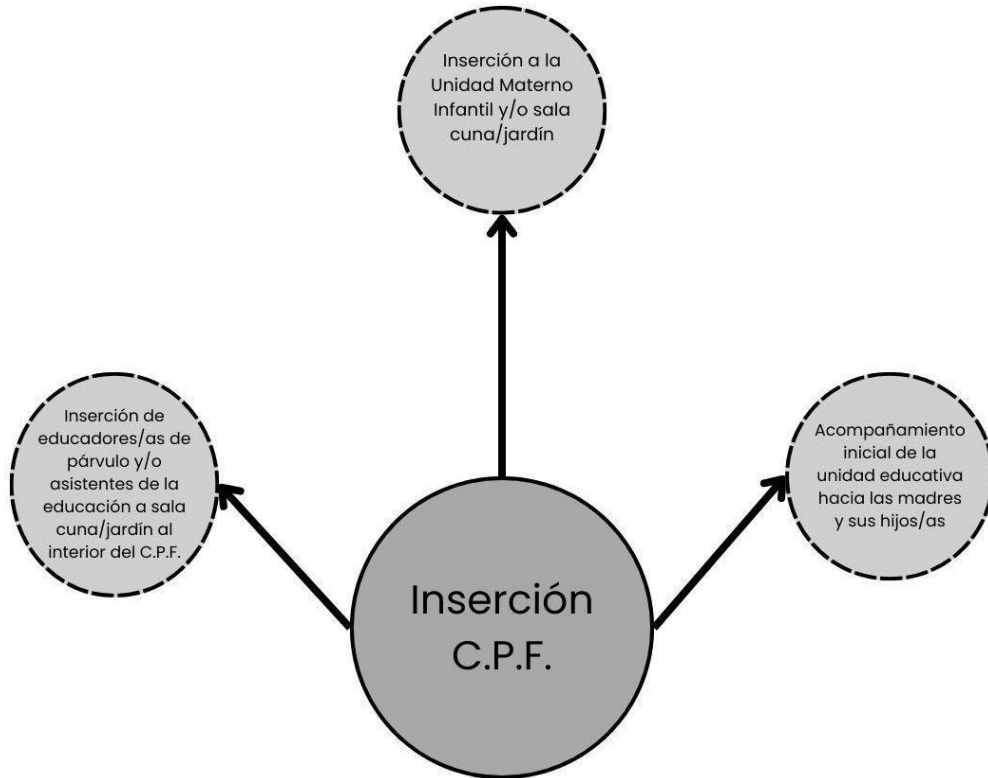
Inserción a la Unidad Materno Infantil y/o sala cuna/jardín

Inserción de educadores/as de párvulo y/o asistentes de la educación a sala cuna/jardín al interior del C.P.F.

Acompañamiento inicial de la unidad educativa hacia las madres y sus hijos/as

Inserción C.P.F.